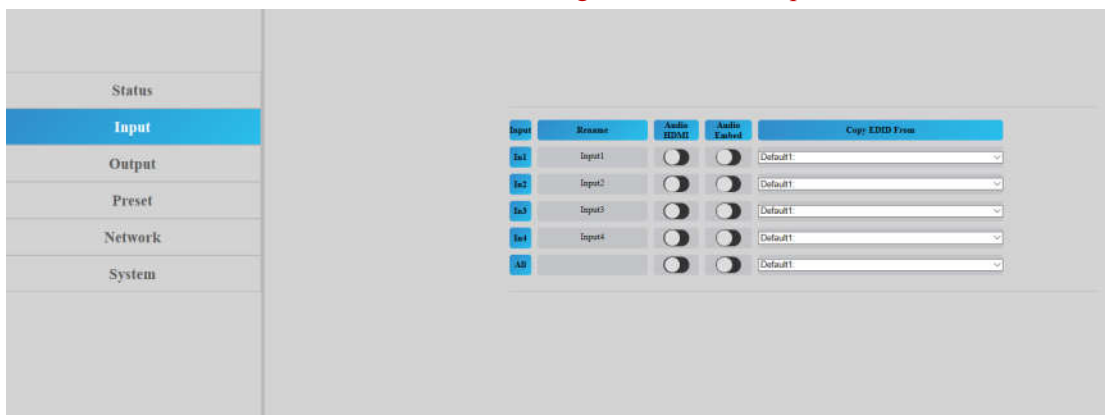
Status
Input
Output
Preset
Network
System

| Input | Rename | Audio HDMI | Audio Embed | Copy EDID From |
|---|---|---|---|---|
| In1 | Input1 | | | Default1: |
| In2 | Input2 | | | Default1: |
| In3 | Input3 | | | Default1: |
| In4 | Input4 | | | Default1: |
| All | | | | Default1: |